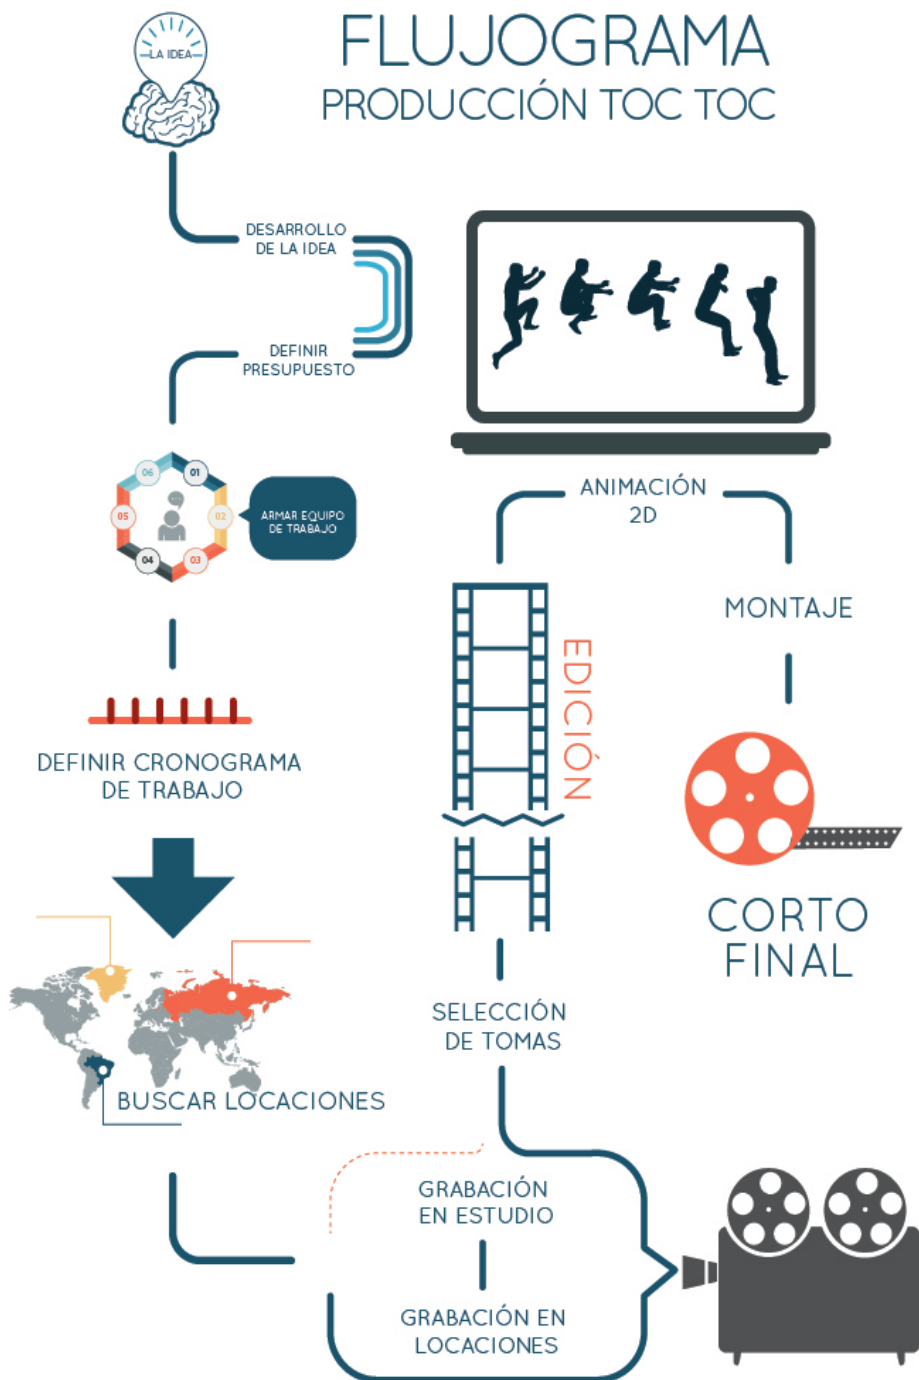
FLUJOGRAMA
PRODUCCIÓN TOC TOC

LA IDEA

DESARROLLO DE LA IDEA

DEFINIR PRESUPUESTO

06 01 02 03 04 05

ARMAR EQUIPO DE TRABAJO

DEFINIR CRONOGRAMA DE TRABAJO

BUSCAR LOCACIONES

GRABACIÓN EN ESTUDIO

GRABACIÓN EN LOCACIONES

SELECCIÓN DE TOMAS

EDICIÓN

ANIMACIÓN 2D

MONTAJE

CORTO FINAL